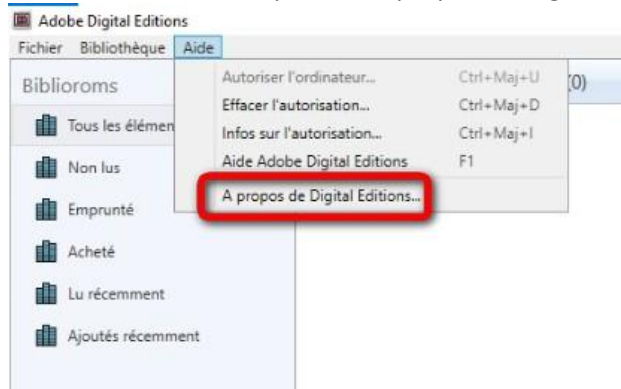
Adobe Digital Editions

Fichier Bibliothèque Aide

Biblioroms

Tous les élémen

Non lus

Emprunté

Acheté

Lu récemment

Ajoutés récemment

Autoriser l'ordinateur... Ctrl+Maj+U

Effacer l'autorisation... Ctrl+Maj+D

Infos sur l'autorisation... Ctrl+Maj+I

Aide Adobe Digital Editions F1

A propos de Digital Editions...

(0)